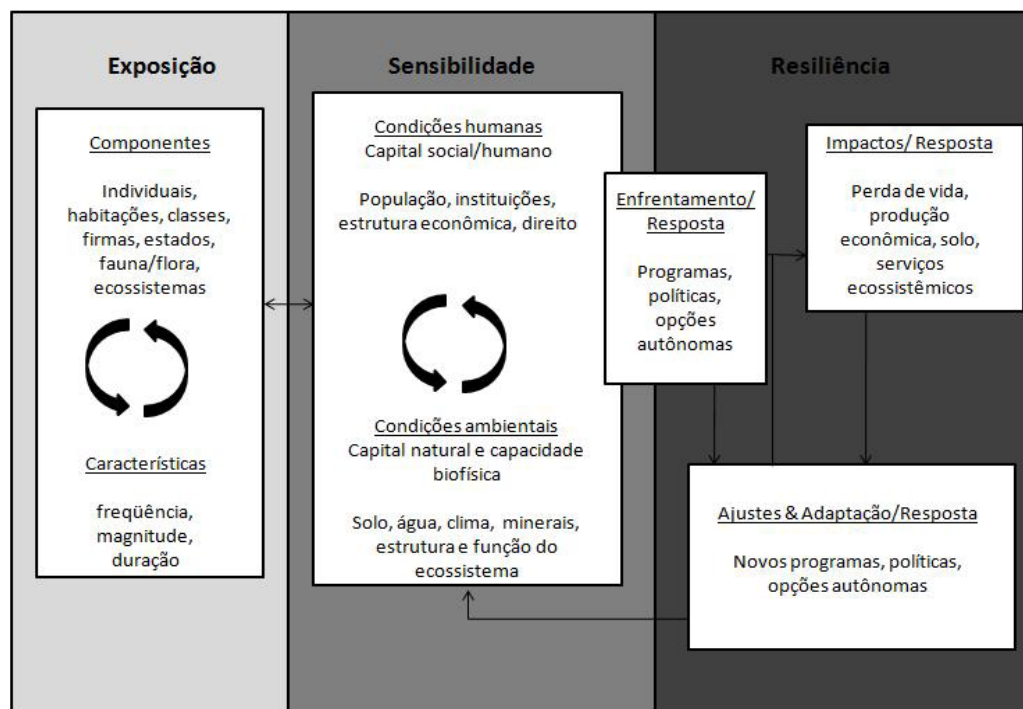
Exposição

Componentes

Individuais, habitações, classes, firmas, estados, fauna/flora, ecossistemas

Características

freqüência, magnitude, duração

Sensibilidade

Condições humanas
Capital social/humano

População, instituições, estrutura econômica, direito

Condições ambientais
Capital natural e capacidade biofísica

Solo, água, clima, minerais, estrutura e função do ecossistema

Resiliência

Enfrentamento/ Resposta

Programas, políticas, opções autônomas

Impactos/ Resposta

Perda de vida, produção econômica, solo, serviços ecossistêmicos

Ajustes & Adaptação/Resposta

Novos programas, políticas, opções autônomas